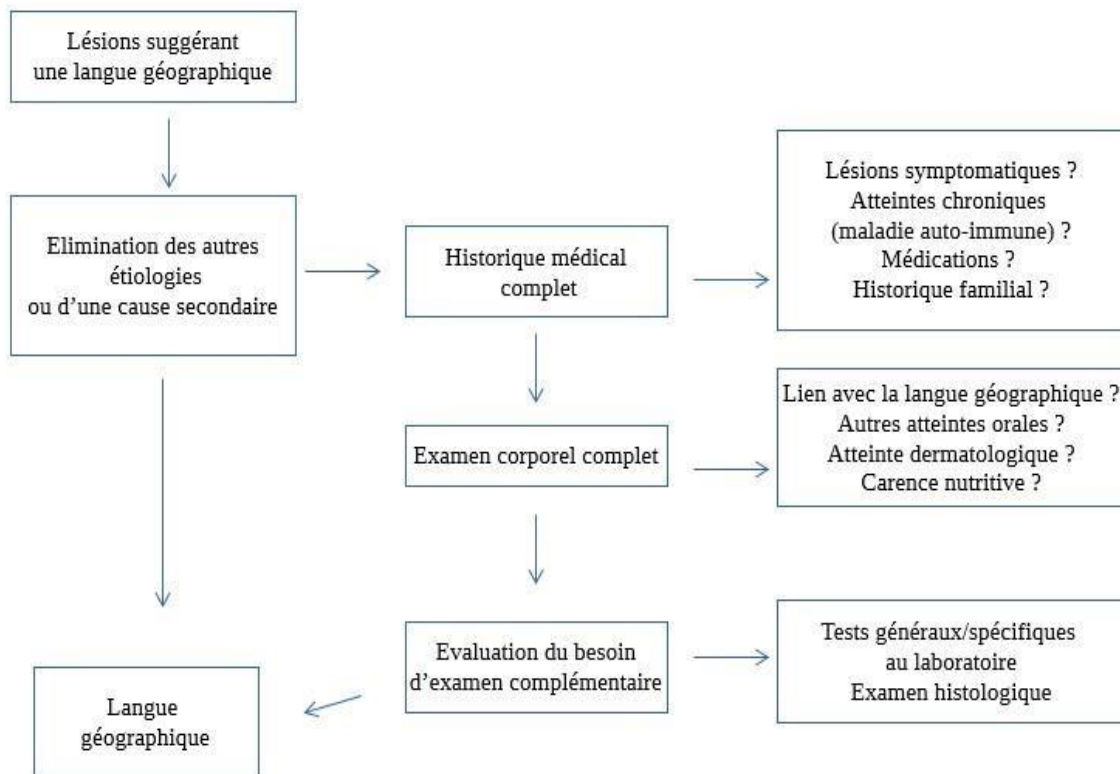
Lésions suggérant une langue géographique

Elimination des autres étiologies ou d'une cause secondaire

Historique médical complet

Lésions symptomatiques ?
Atteintes chroniques (maladie auto-immune) ?
Médications ?
Historique familial ?

Examen corporel complet

Lien avec la langue géographique ?
Autres atteintes orales ?
Atteinte dermatologique ?
Carence nutritive ?

Evaluation du besoin d'examen complémentaire

Tests généraux/spécifiques au laboratoire
Examen histologique

Langue géographique